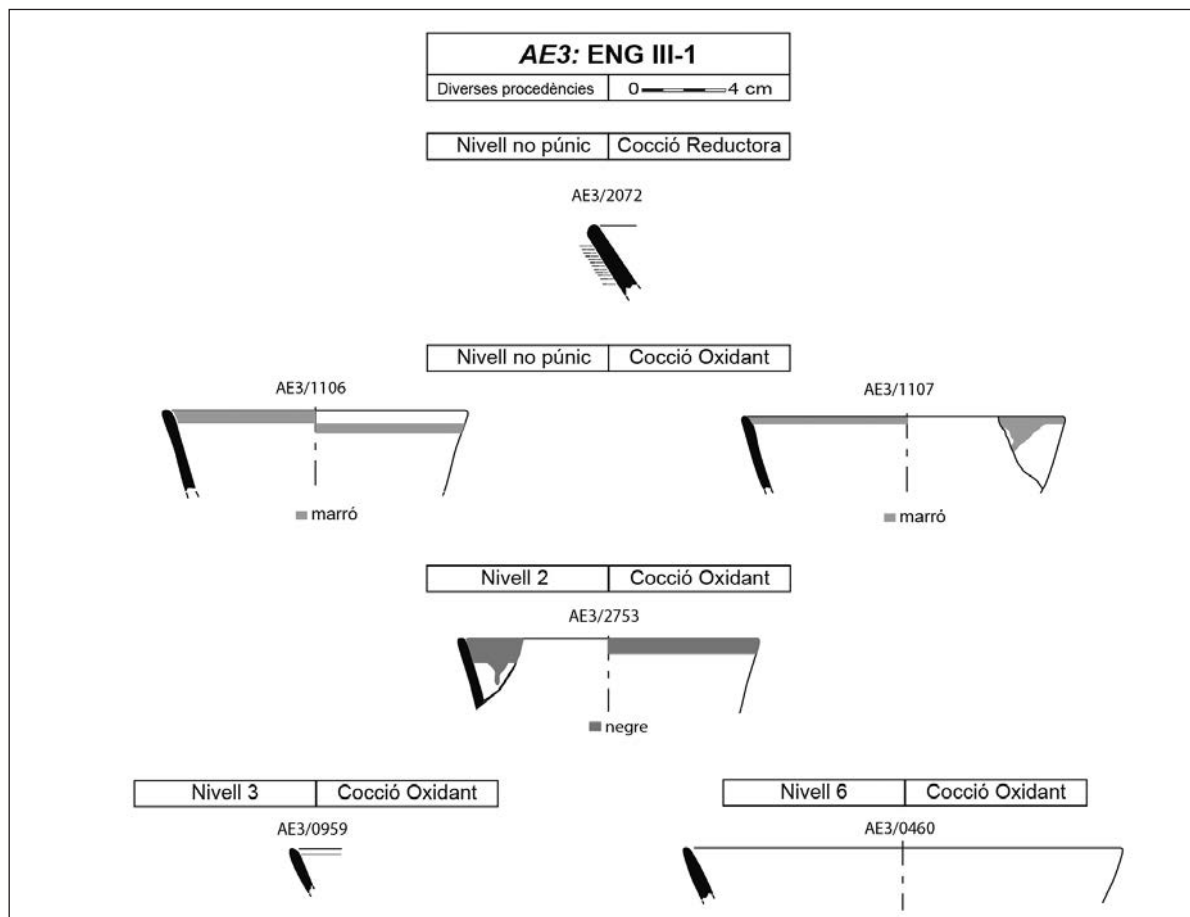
*AE3:* ENG III-1

Diverses procedències | 0 4 cm

| Nivell no púnic | Cocció Reductora |
|---|---|

AE3/2072

| Nivell no púnic | Cocció Oxidant |
|---|---|

AE3/1106

marró

AE3/1107

marró

| Nivell 2 | Cocció Oxidant |
|---|---|

AE3/2753

negre

| Nivell 3 | Cocció Oxidant |
|---|---|

AE3/0959

| Nivell 6 | Cocció Oxidant |
|---|---|

AE3/0460